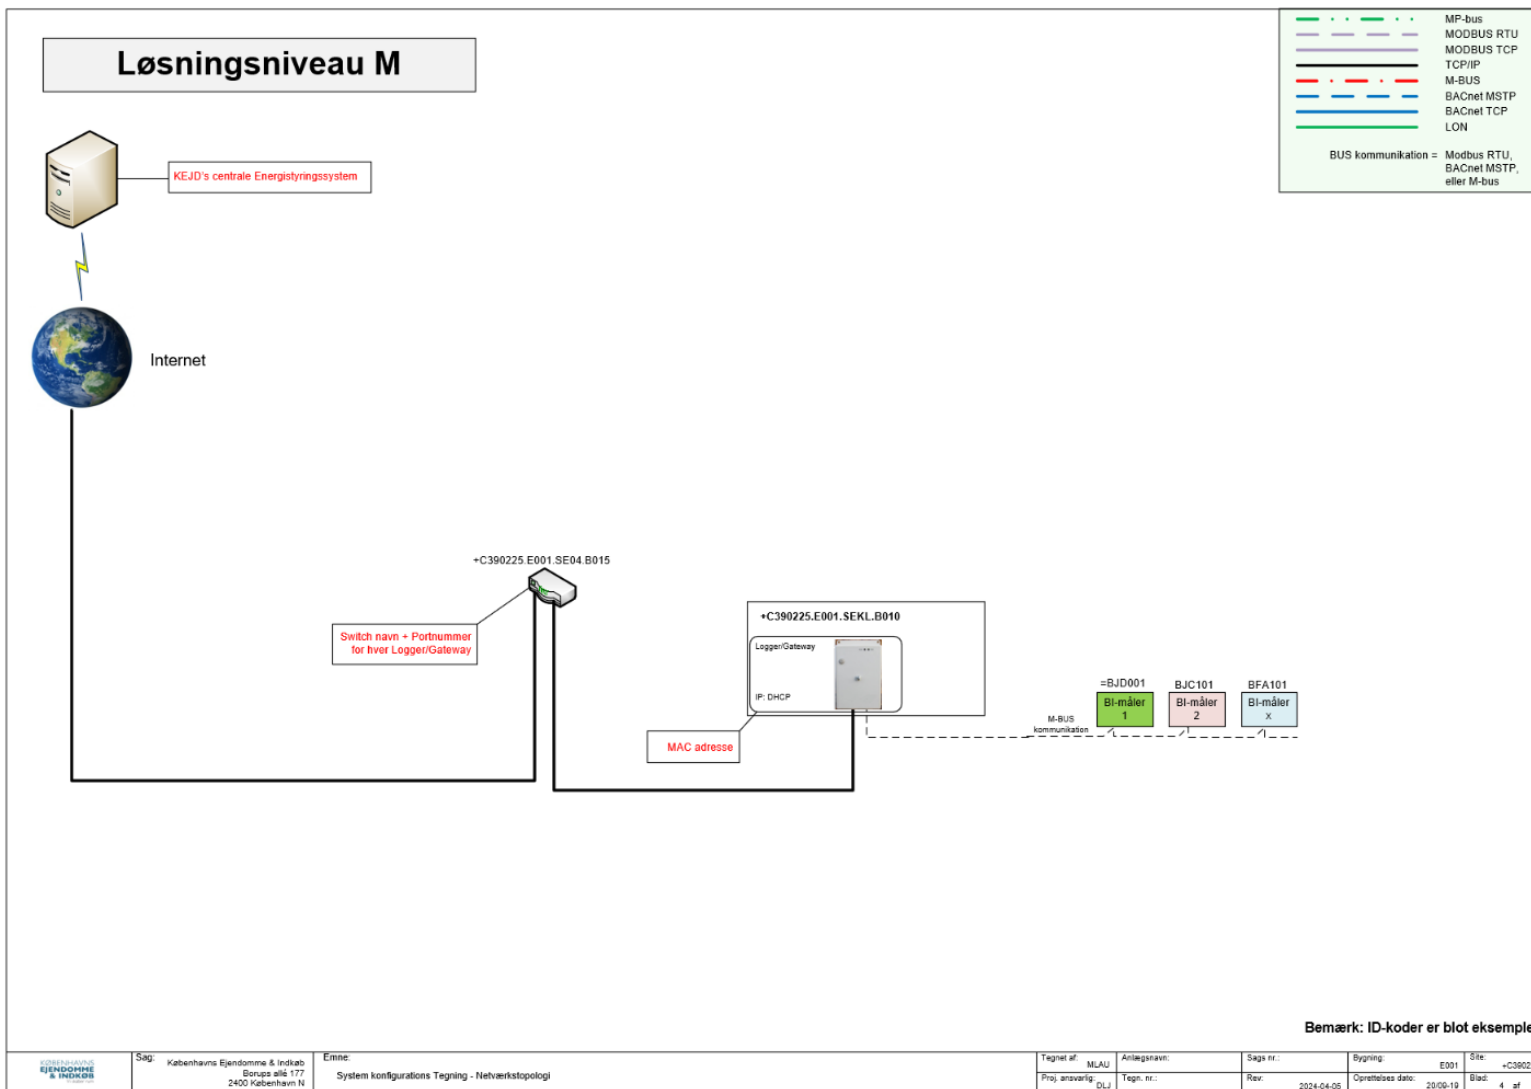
Løsningsniveau M

MP-bus
MODBUS RTU
MODBUS TCP
TCP/IP
M-BUS
BACnet MSTP
BACnet TCP
LON

BUS kommunikation = Modbus RTU, BACnet MSTP, eller M-bus

KEJD's centrale Energistyringssystem

Internet

+C390225.E001.SE04.B015

Switch navn + Portnummer for hver Logger/Gateway

+C390225.E001.SEKL.B010

Logger/Gateway

IP: DHCP

MAC adresse

M-BUS kommunikation

=BJD001
BI-måler 1

BJC101
BI-måler 2

BFA101
BI-måler x

Bemærk: ID-koder er blot eksemple

KØBENHAVNS EJENDOMME & INDKØB

Sag: Københavns Ejendomme & Indkøb Borups allé 177 2400 København N

Emne: System konfigurations Tegning - Netværkstopologi

Tegnet af: MLAU
Proj. ansvarlig: DLJ
Anlægsnavn:
Tegn. nr.:
Sags nr.:
Rev: 2024-04-05
Bygning: E001
Oprettelses dato: 20/09-19
Site: +C3902
Blad: 4 af